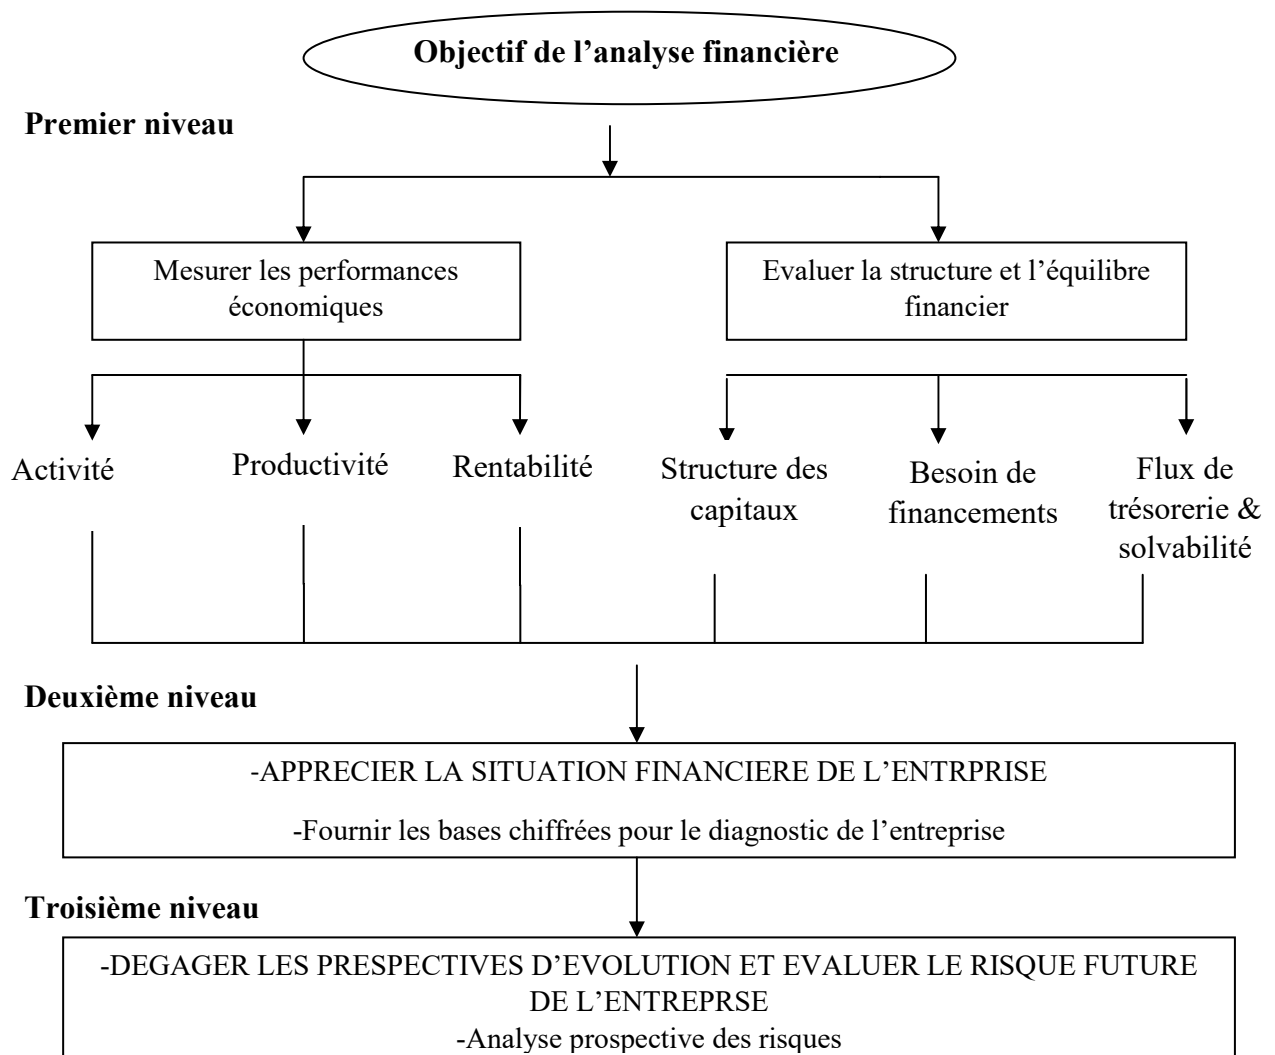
Objectif de l'analyse financière

Premier niveau

Mesurer les performances économiques

Evaluer la structure et l'équilibre financier

Activité

Productivité

Rentabilité

Structure des capitaux

Besoin de financements

Flux de trésorerie & solvabilité

Deuxième niveau

-APPRECIER LA SITUATION FINANCIERE DE L'ENTRPRISE

-Fournir les bases chiffrées pour le diagnostic de l'entreprise

Troisième niveau

-DEGAGER LES PRESPECTIVES D'EVOLUTION ET EVALUER LE RISQUE FUTURE DE L'ENTREPRSE

-Analyse prospective des risques